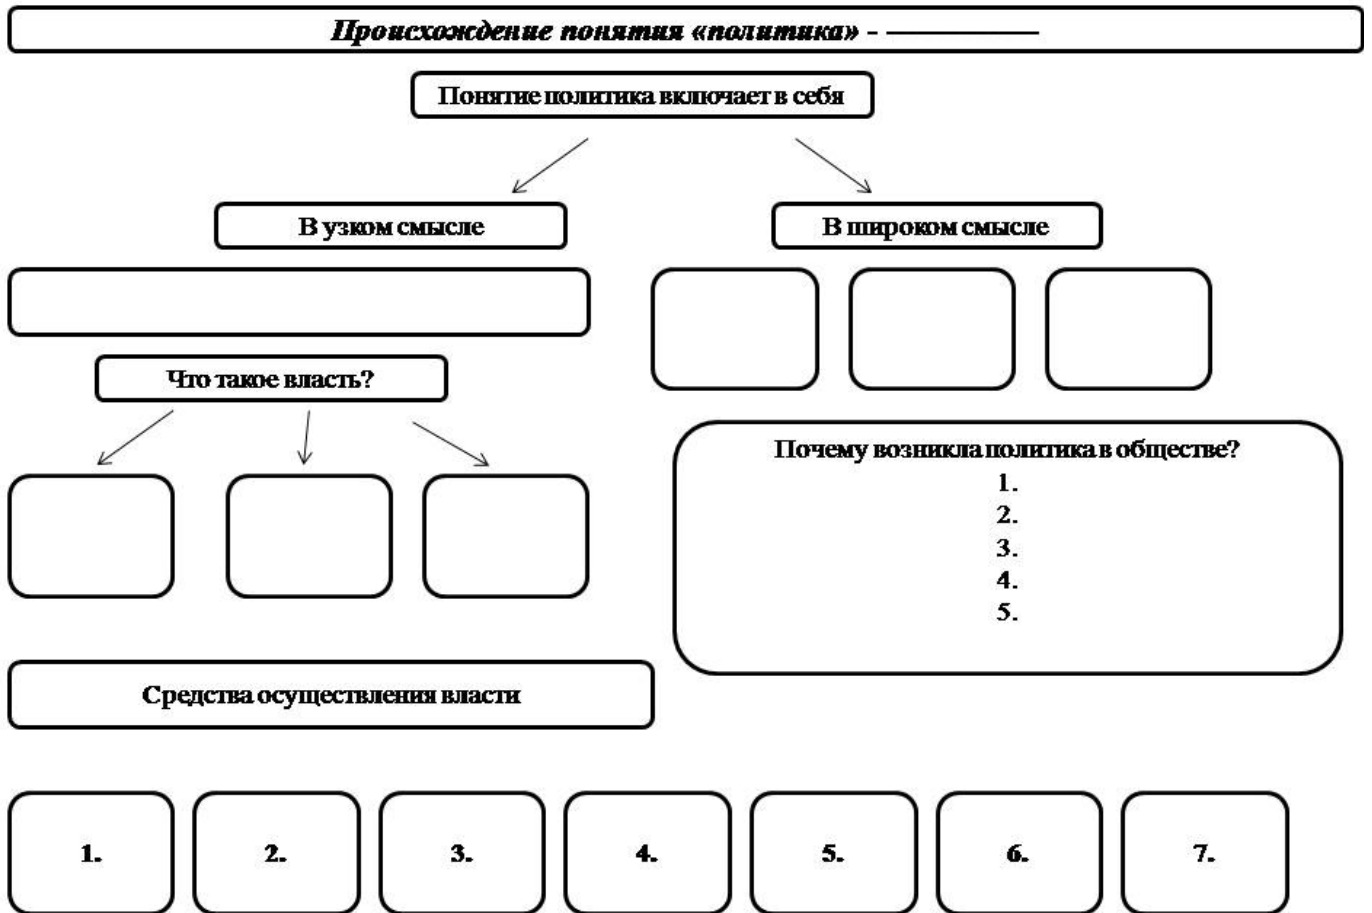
Происхождение понятия «политика» - ——————

Понятие политика включает в себя

В узком смысле

В широком смысле

Что такое власть?

Почему возникла политика в обществе?
1.
2.
3.
4.
5.

Средства осуществления власти

1.

2.

3.

4.

5.

6.

7.